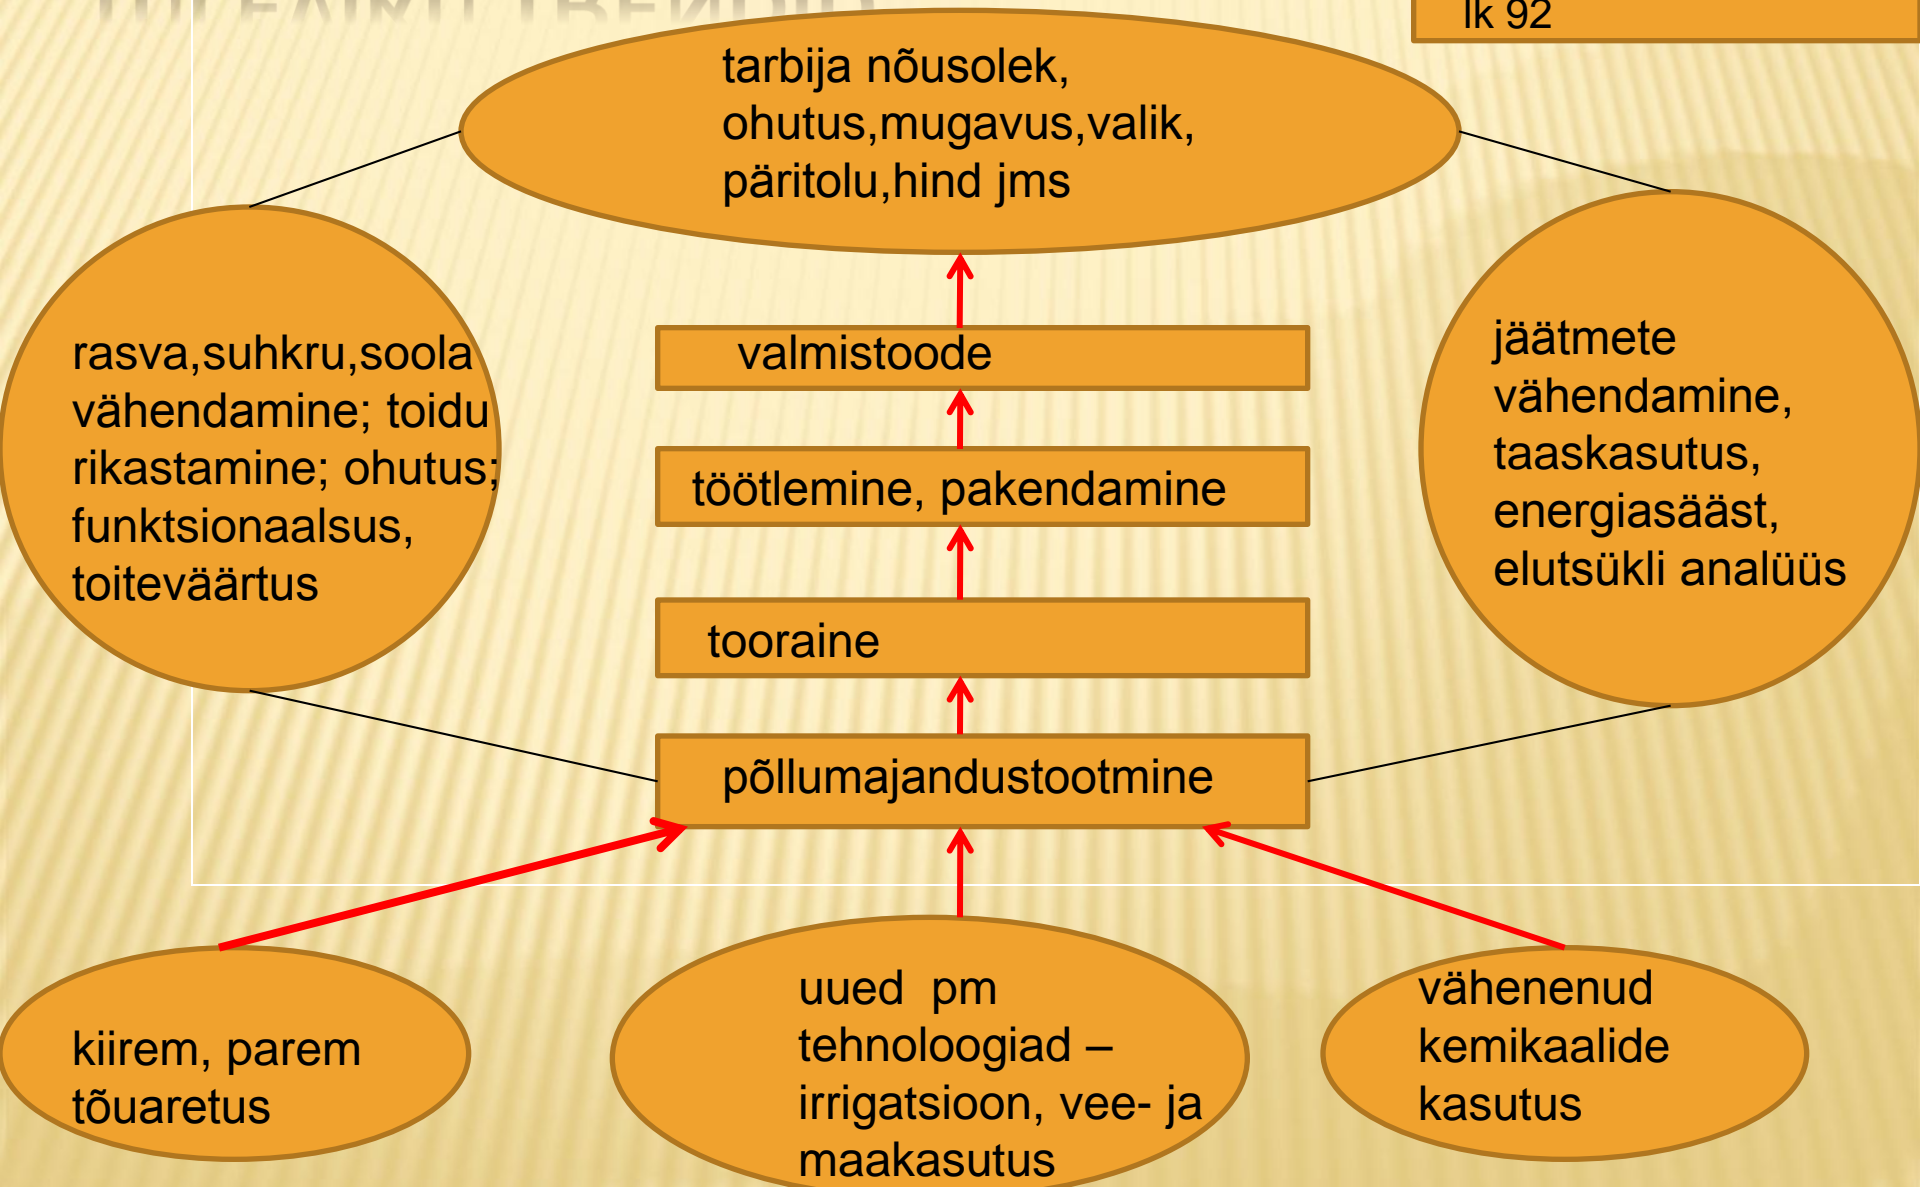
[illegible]

lk 92

tarbija nõusolek, ohutus,mugavus,valik, päritolu,hind jms

rasva,suhkru,soola vähendamine; toidu rikastamine; ohutus; funktsionaalsus, toiteväärtus

valmistoode

töötlemine, pakendamine

tooraine

põllumajandustootmine

jäätmete vähendamine, taaskasutus, energiasääst,elutsükli analüüs

kiirem, parem tõuaretus

uued pm tehnoloogiad – irrigatsioon, vee- ja maakasutus

vähenenud kemikaalide kasutus